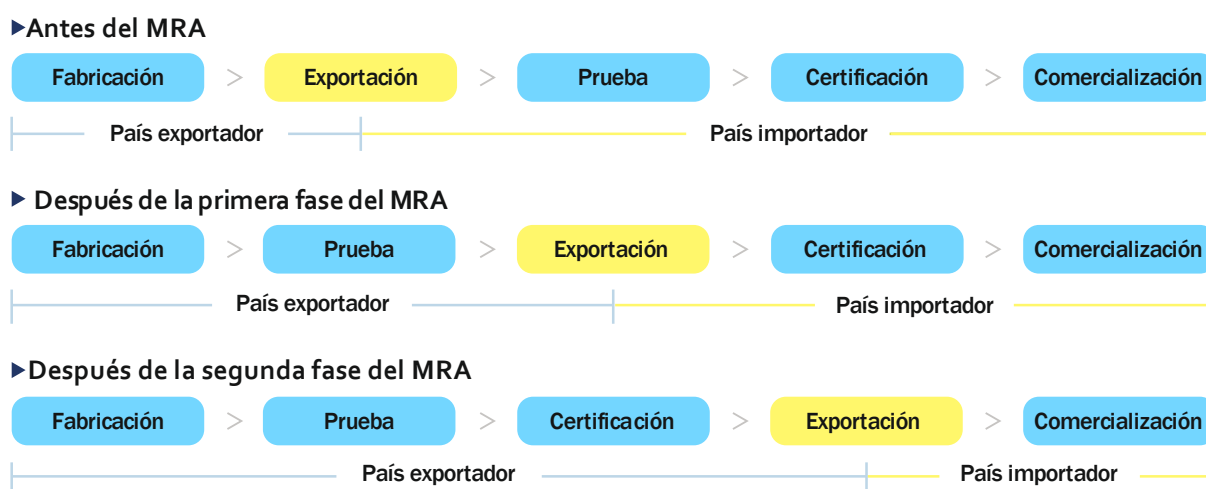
Antes del MRA

Fabricación > Exportación > Prueba > Certificación > Comercialización

País exportador

País importador

Después de la primera fase del MRA

Fabricación > Prueba > Exportación > Certificación > Comercialización

País exportador

País importador

Después de la segunda fase del MRA

Fabricación > Prueba > Certificación > Exportación > Comercialización

País exportador

País importador